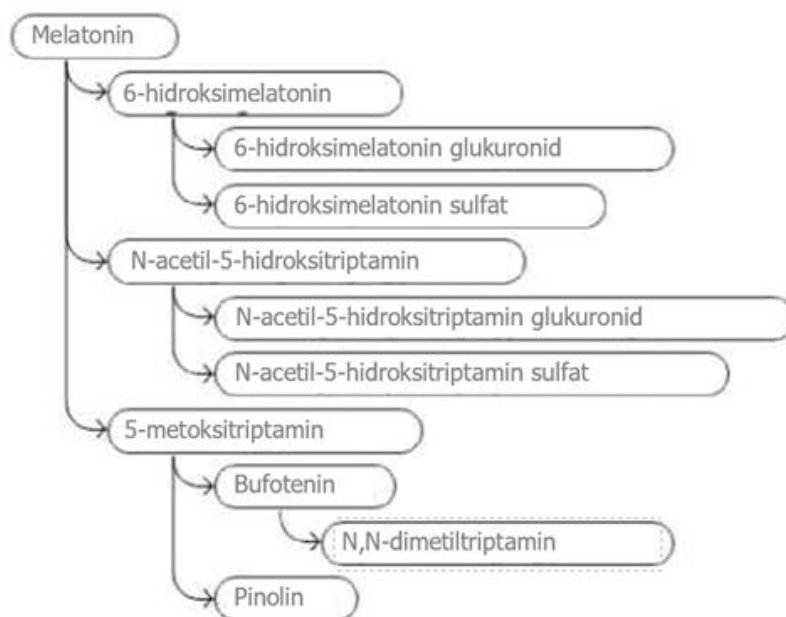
Melatonin

6-hidroksimelatonin

6-hidroksimelatonin glukuronid

6-hidroksimelatonin sulfat

N-acetil-5-hidroksitriptamin

N-acetil-5-hidroksitriptamin glukuronid

N-acetil-5-hidroksitriptamin sulfat

5-metoksitriptamin

Bufotenin

N,N-dimetiltriptamin

Pinolin